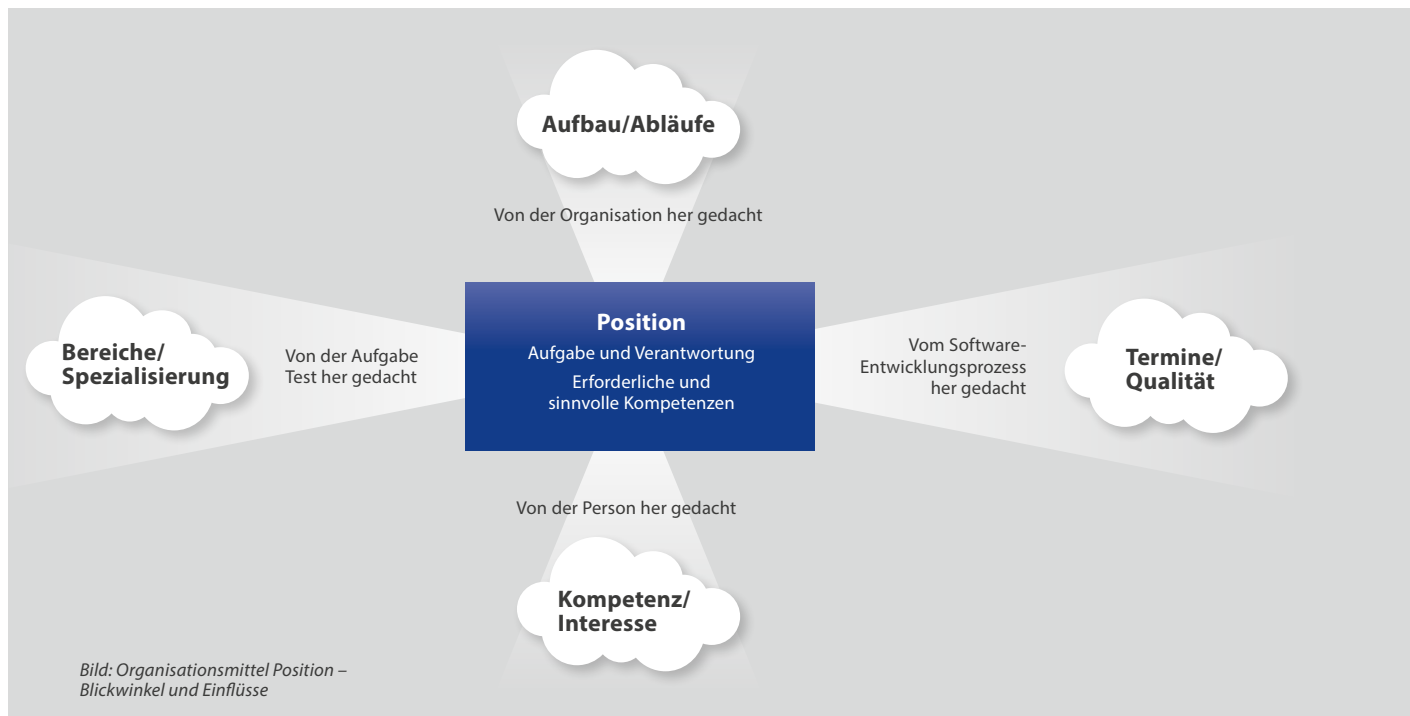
Aufbau/Abläufe

Von der Organisation her gedacht

Bereiche/
Spezialisierung

Von der Aufgabe
Test her gedacht

Position
Aufgabe und Verantwortung
Erforderliche und
sinnvolle Kompetenzen

Vom Software-
Entwicklungsprozess
her gedacht

Termine/
Qualität

Von der Person her gedacht

Kompetenz/
Interesse

Bild: Organisationsmittel Position –
Blickwinkel und Einflüsse